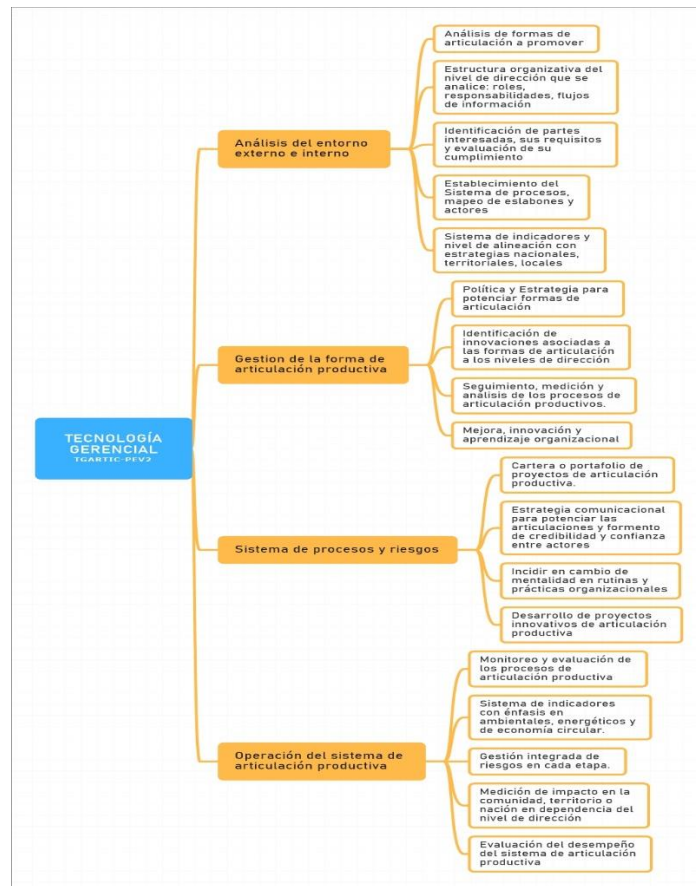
TECNOLOGÍA GERENCIAL
TGARTIC-PEV2

Análisis del entorno externo e interno

Análisis de formas de articulación a promover

Estructura organizativa del nivel de dirección que se analice: roles, responsabilidades, flujos de información

Identificación de partes interesadas, sus requisitos y evaluación de su cumplimiento

Establecimiento del Sistema de procesos, mapeo de eslabones y actores

Sistema de indicadores y nivel de alineación con estrategias nacionales, territoriales, locales

Gestion de la forma de articulación productiva

Política y Estrategia para potenciar formas de articulación

Identificación de innovaciones asociadas a las formas de articulación a los niveles de dirección

Seguimiento, medición y análisis de los procesos de articulación productivos.

Mejora, innovación y aprendizaje organizacional

Sistema de procesos y riesgos

Cartera o portafolio de proyectos de articulación productiva.

Estrategia comunicacional para potenciar las articulaciones y formento de credibilidad y confianza entre actores

Incidir en cambio de mentalidad en rutinas y prácticas organizacionales

Desarrollo de proyectos innovativos de articulación productiva

Operación del sistema de articulación productiva

Monitoreo y evaluación de los procesos de articulación productiva

Sistema de indicadores con énfasis en ambientales, energéticos y de economía circular.

Gestión integrada de riesgos en cada etapa.

Medición de impacto en la comunidad, territorio o nación en dependencia del nivel de dirección

Evaluación del desempeño del sistema de articulación productiva